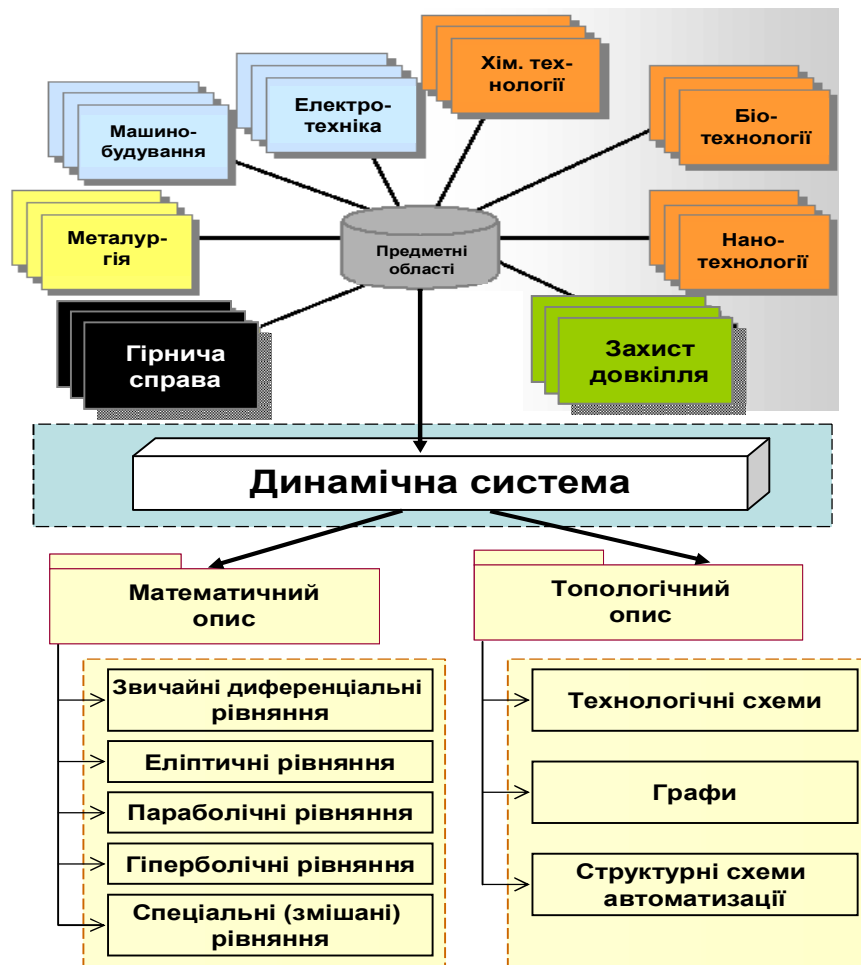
Машинобудування

Електротехніка

Хім. технології

Біотехнології

Металургія

Предметні області

Нанотехнології

Гірнича справа

Захист довкілля

Динамічна система

Математичний опис

Топологічний опис

Звичайні диференціальні рівняння

Еліптичні рівняння

Параболічні рівняння

Гіперболічні рівняння

Спеціальні (змішані) рівняння

Технологічні схеми

Графи

Структурні схеми автоматизації